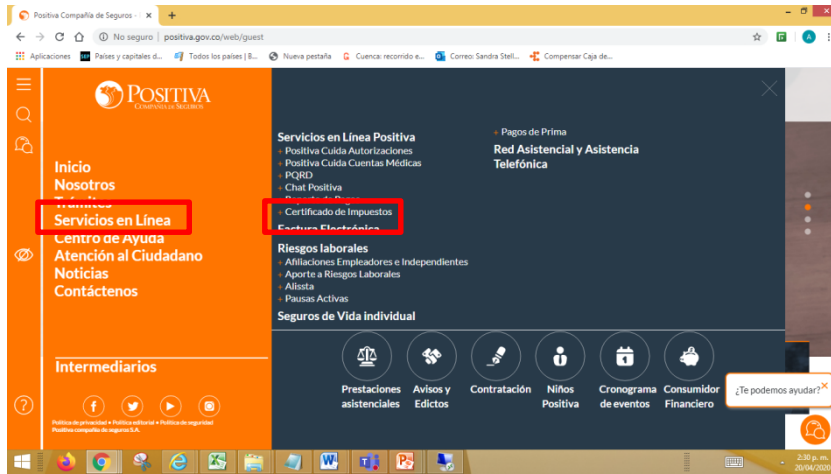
Positiva Compañía de Seguros
No seguro | positiva.gov.co/web/guest
Aplicaciones Países y capitales d... Todos los países | II... Nueva pestaña Cuenca: recorrido e... Correo: Sandra Stell... Compensar Caja de...

POSITIVA
COMPAÑÍA DE SEGUROS

Inicio
Nosotros
Trámites
Servicios en Línea
Centro de Ayuda
Atención al Ciudadano
Noticias
Contáctenos

Intermediarios

Política de privacidad • Política editorial • Política de seguridad
Positiva compañía de seguros S.A.

Servicios en Línea Positiva
+ Positiva Cuida Autorizaciones
+ Positiva Cuida Cuentas Médicas
+ PQRD
+ Chat Positiva
+ Reporte de Pagos
+ Certificado de Impuestos
Factura Electrónica

+ Pagos de Prima
Red Asistencial y Asistencia Telefónica

Riesgos laborales
+ Afiliaciones Empleadores e Independientes
+ Aporte a Riesgos Laborales
+ Alissta
+ Pausas Activas
Seguros de Vida individual

Prestaciones asistenciales
Avisos y Edictos
Contratación
Niños Positiva
Cronograma de eventos
Consumidor Financiero

¿Te podemos ayudar?

2:30 p. m.
20/04/2020